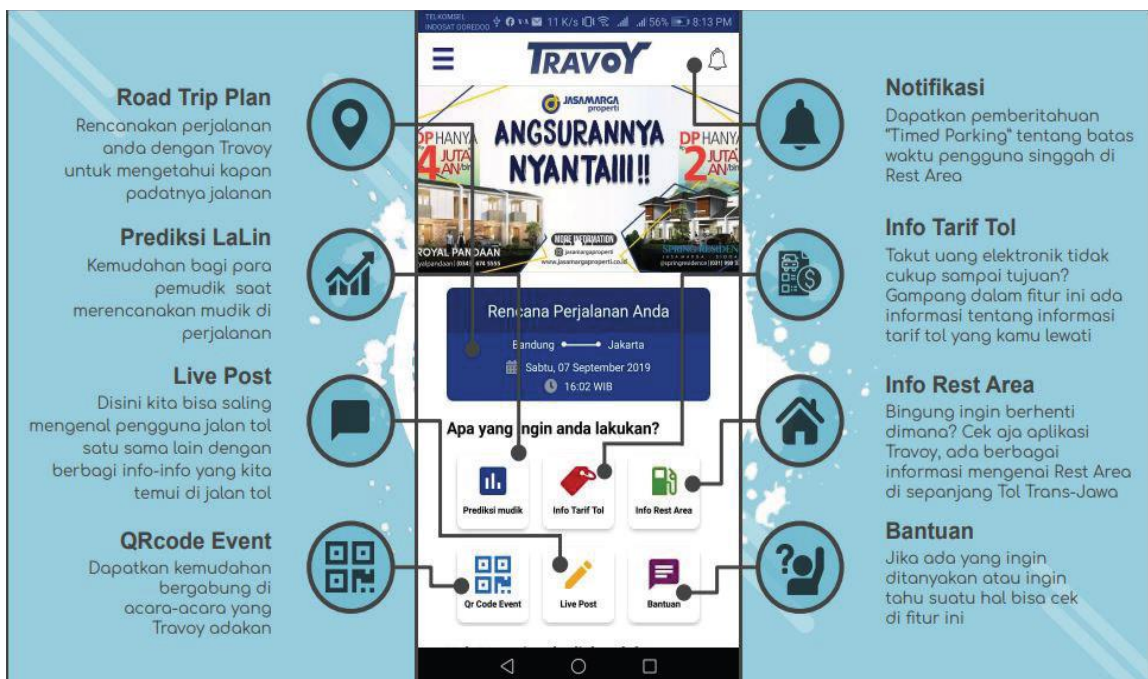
Road Trip Plan
Rencanakan perjalanan anda dengan Travoy untuk mengetahui kapan padatnya jalanan

Prediksi LaLin
Kemudahan bagi para pemudik saat merencanakan mudik di perjalanan

Live Post
Disini kita bisa saling mengenal pengguna jalan tol satu sama lain dengan berbagi info-info yang kita temui di jalan tol

QRcode Event
Dapatkan kemudahan bergabung di acara-acara yang Travoy adakan

TELKOMSEL INDOSAT OOREDOO 11 K/s 56% 8:13 PM

TRAVOY

JASAMARGA properti
ANGSURANNYA NYANTAIII!!
DP HANYA 4 JUTA AN
DP HANYA 2 JUTA AN
ROYAL PANDAAN
MORE INFORMATION
www.jasamargaproperti.co.id
SPRING RESIDENCE

Rencana Perjalanan Anda
Bandung Jakarta
Sabtu, 07 September 2019
16:02 WIB

Apa yang ingin anda lakukan?
Prediksi mudik
Info Tarif Tol
Info Rest Area
Qr Code Event
Live Post
Bantuan

Notifikasi
Dapatkan pemberitahuan "Timed Parking" tentang batas waktu pengguna singgah di Rest Area

Info Tarif Tol
Takut uang elektronik tidak cukup sampai tujuan? Gampang dalam fitur ini ada informasi tentang informasi tarif tol yang kamu lewati

Info Rest Area
Bingung ingin berhenti dimana? Cek aja aplikasi Travoy, ada berbagai informasi mengenai Rest Area di sepanjang Tol Trans-Jawa

Bantuan
Jika ada yang ingin ditanyakan atau ingin tahu suatu hal bisa cek di fitur ini